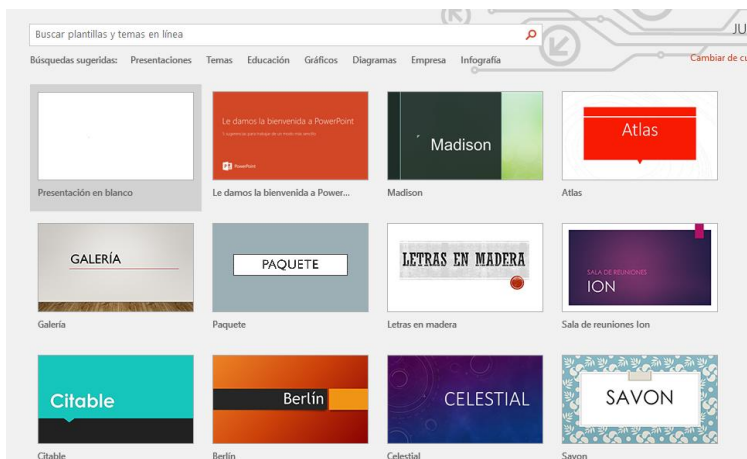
Buscar plantillas y temas en línea

JU

Búsquedas sugeridas: Presentaciones Temas Educación Gráficos Diagramas Empresa Infografía

Cambiar de c

Presentación en blanco

Le damos la bienvenida a PowerPoint

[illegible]

PowerPoint

Le damos la bienvenida a Power...

Madison

Madison

Atlas

Atlas

GALERÍA

Galería

PAQUETE

Paquete

LETRAS EN MADERA

Letras en madera

SALA DE REUNIONES

ION

Sala de reuniones Ion

Citable

Citable

Berlín

Berlín

CELESTIAL

Celestial

SAVON

Savon